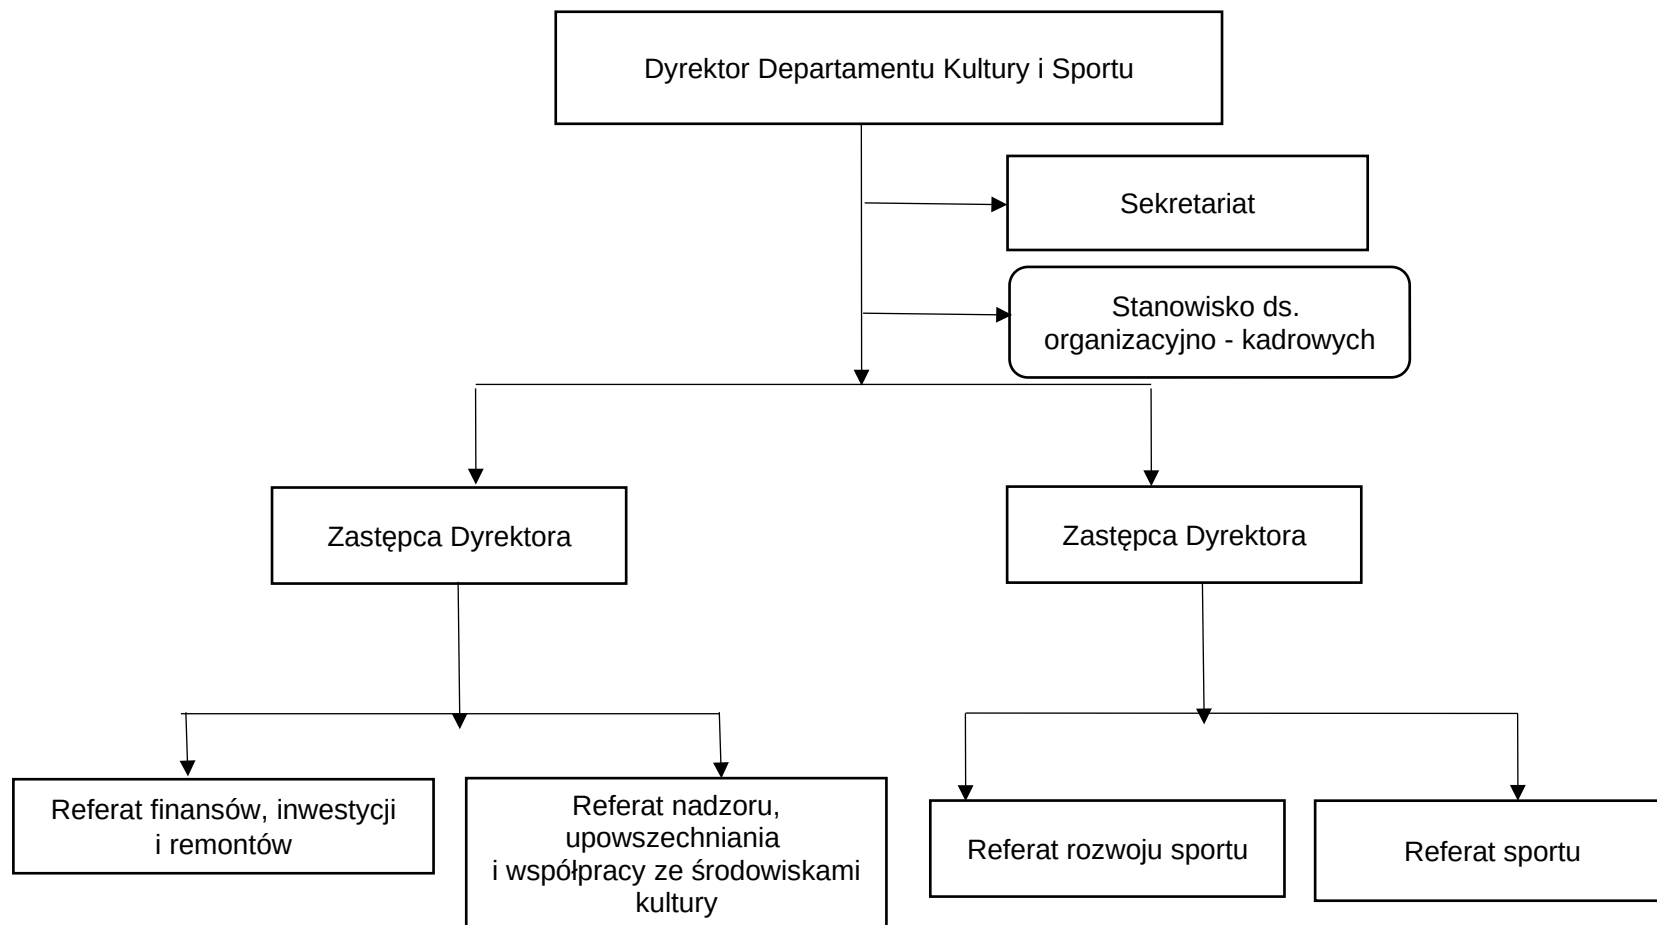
Dyrektor Departamentu Kultury i Sportu

Sekretariat

Stanowisko ds. organizacyjno - kadrowych

Zastępca Dyrektora

Zastępca Dyrektora

Referat finansów, inwestycji i remontów

Referat nadzoru, upowszechniania i współpracy ze środowiskami kultury

Referat rozwoju sportu

Referat sportu